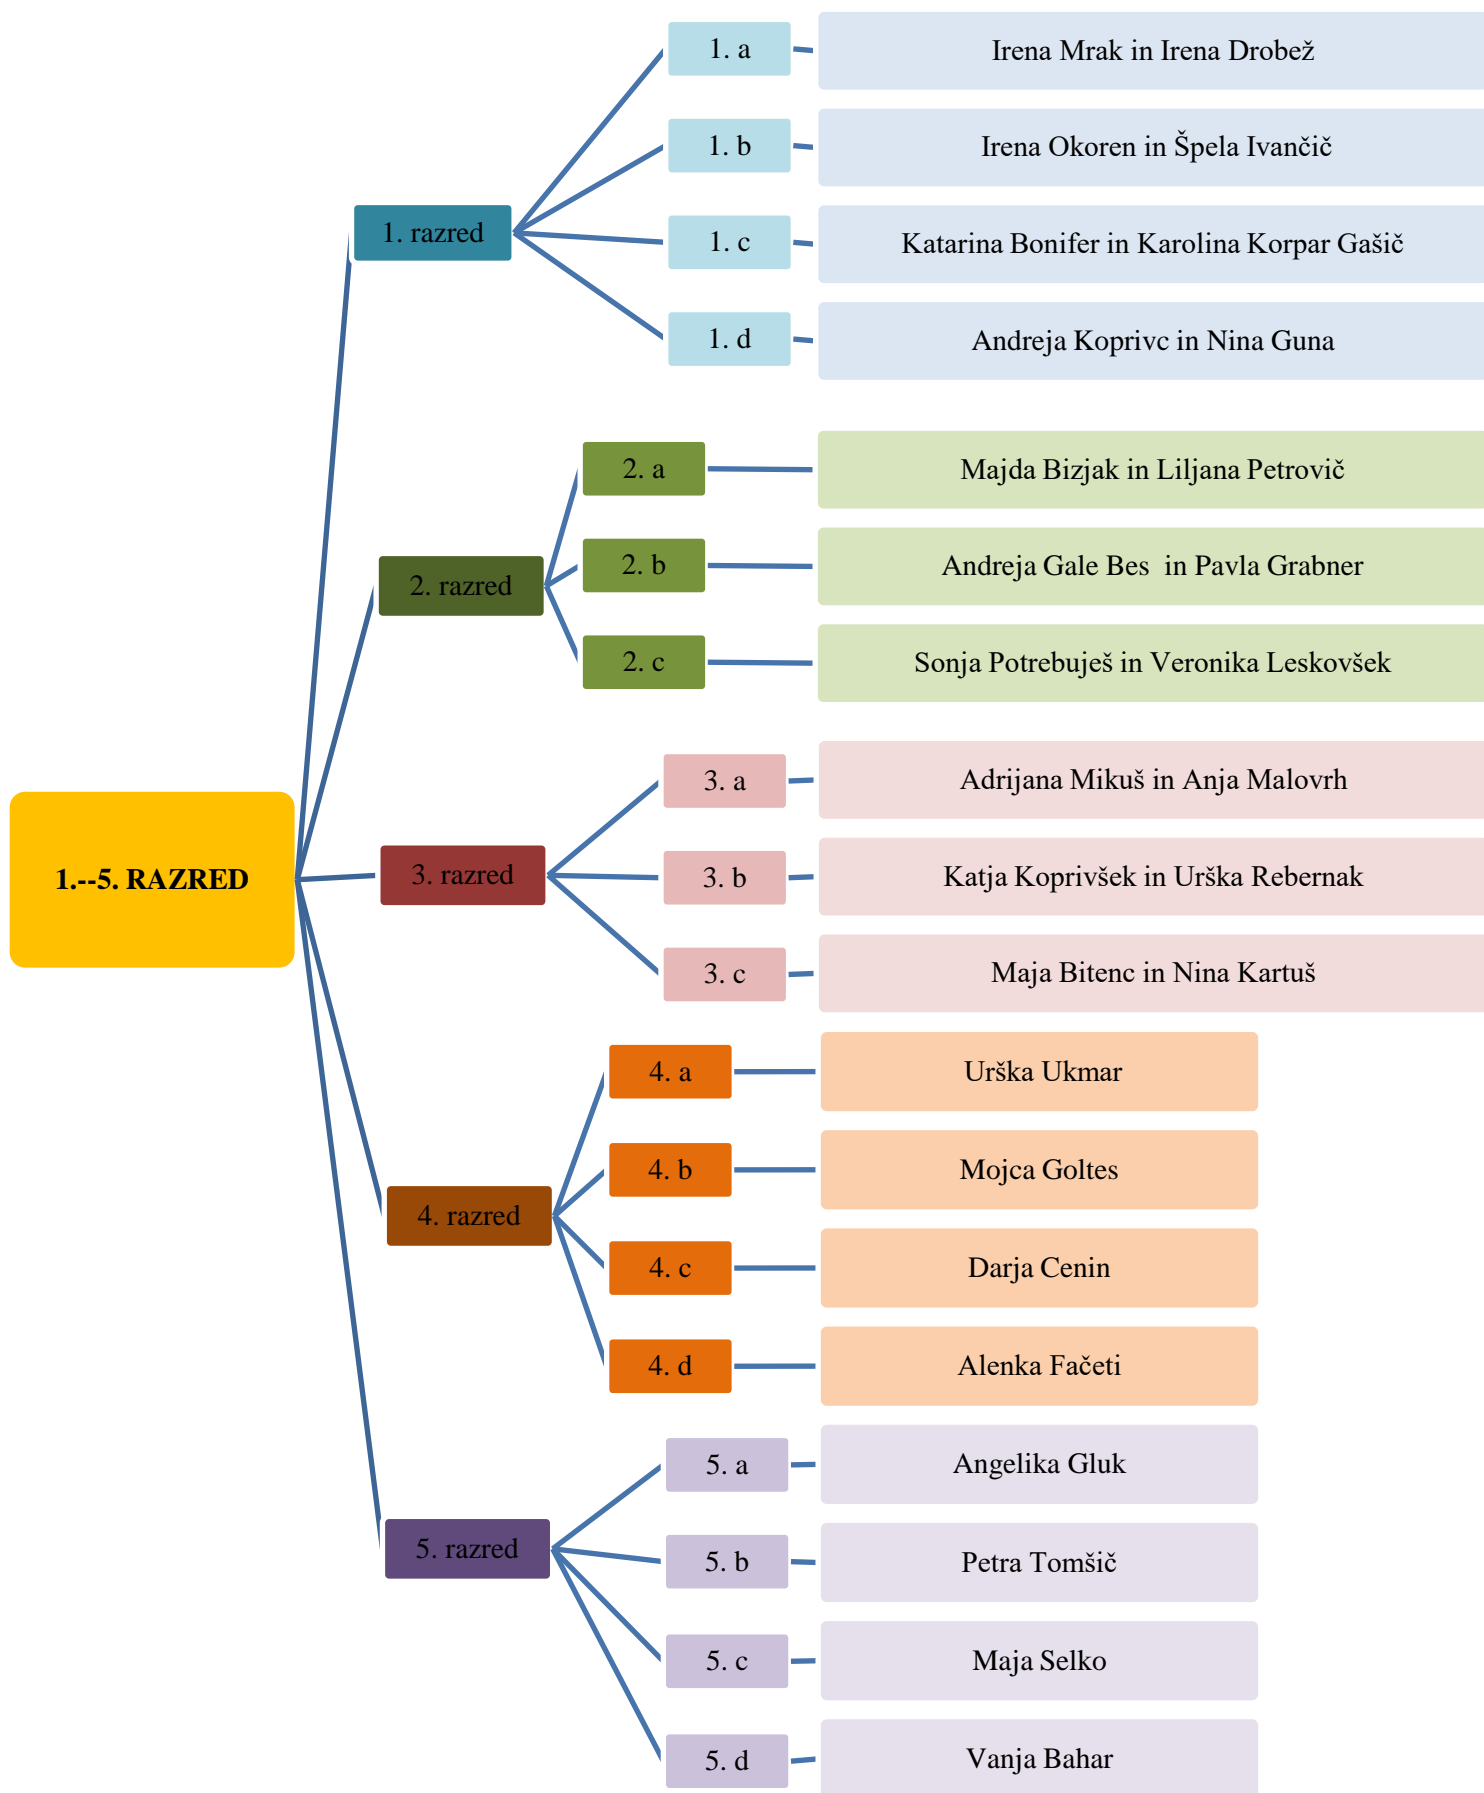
1.--5. RAZRED

1. razred

1. a
Irena Mrak in Irena Drobež

1. b
Irena Okoren in Špela Ivančič

1. c
Katarina Bonifer in Karolina Korpar Gašič

1. d
Andreja Koprivc in Nina Guna

2. razred

2. a
Majda Bizjak in Liljana Petrovič

2. b
Andreja Gale Bes in Pavla Grabner

2. c
Sonja Potrebuješ in Veronika Leskovšek

3. razred

3. a
Adrijana Mikuš in Anja Malovrh

3. b
Katja Koprivšek in Urška Rebernak

3. c
Maja Bitenc in Nina Kartuš

4. razred

4. a
Urška Ukmar

4. b
Mojca Goltes

4. c
Darja Cenin

4. d
Alenka Fačeti

5. razred

5. a
Angelika Gluk

5. b
Petra Tomšič

5. c
Maja Selko

5. d
Vanja Bahar